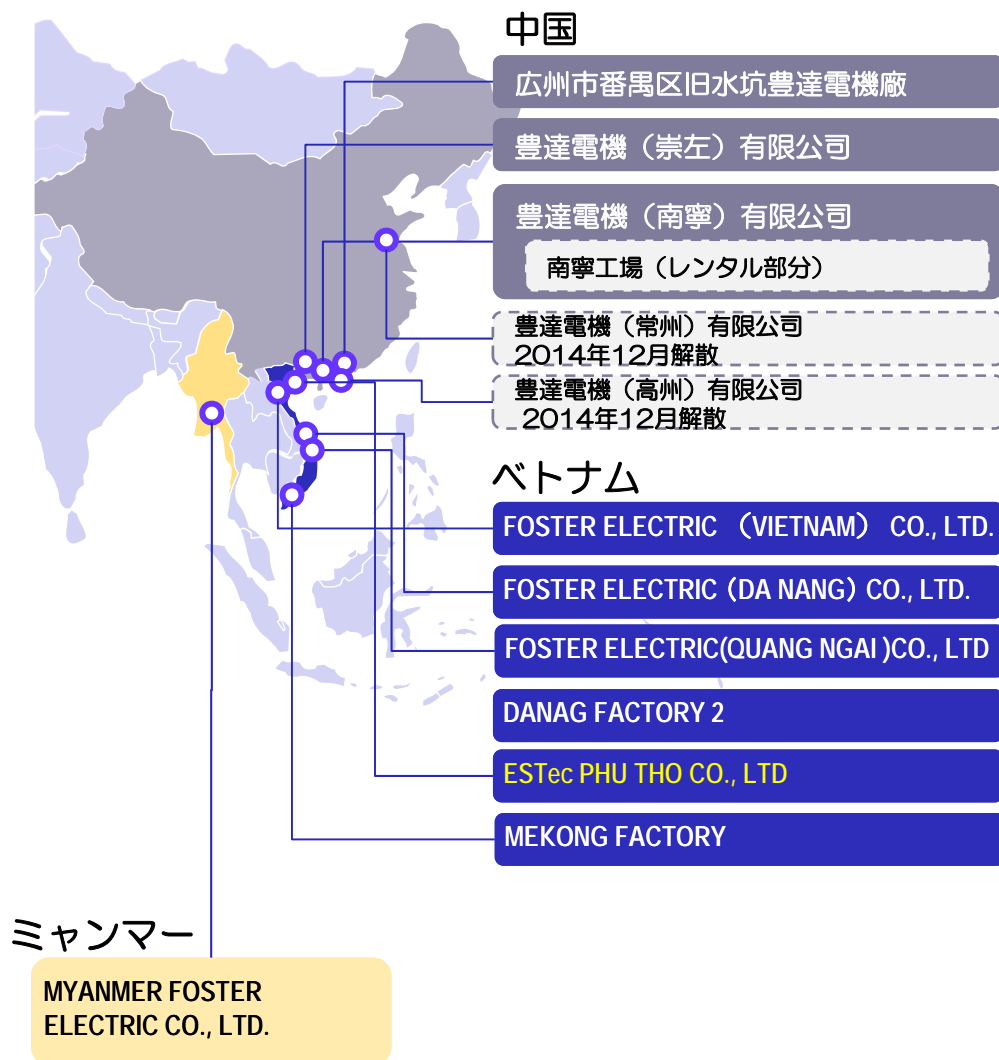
中国

広州市番禺区旧水坑豊達電機廠

豊達電機（崇左）有限公司

豊達電機（南寧）有限公司

南寧工場（レンタル部分）

豊達電機（常州）有限公司
2014年12月解散

豊達電機（高州）有限公司
2014年12月解散

ベトナム

FOSTER ELECTRIC （VIETNAM） CO., LTD.

FOSTER ELECTRIC (DA NANG) CO., LTD.

FOSTER ELECTRIC(QUANG NGAI )CO., LTD

DANAG FACTORY 2

ESTec PHU THO CO., LTD

MEKONG FACTORY

ミャンマー

MYANMER FOSTER ELECTRIC CO., LTD.